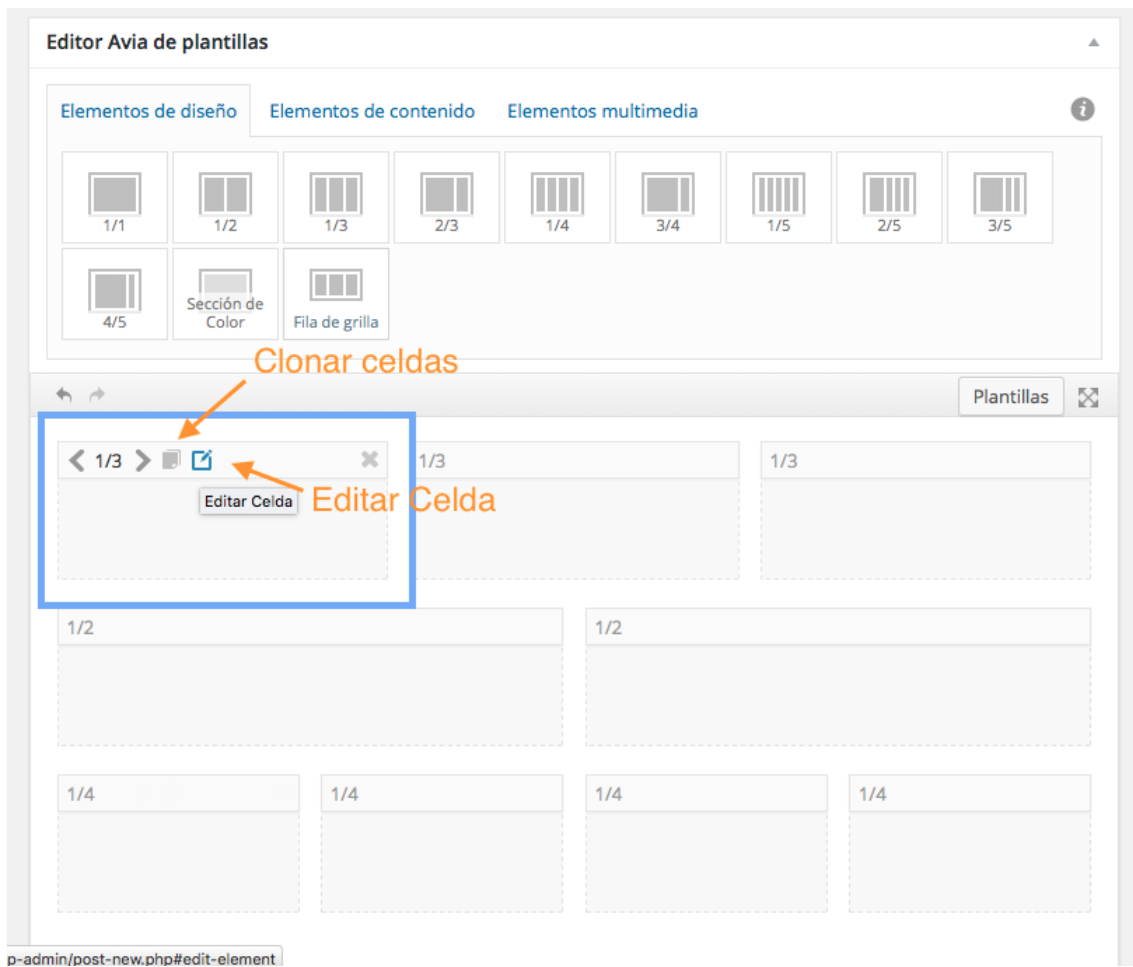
Editor Avia de plantillas

Elementos de diseño  Elementos de contenido  Elementos multimedia

1/1  1/2  1/3  2/3  1/4  3/4  1/5  2/5  3/5

4/5  Sección de Color  Fila de grilla

Clonar celdas

Plantillas

1/3  1/3  1/3

Editar Celda

Editar Celda

1/2  1/2

1/4  1/4  1/4  1/4

p-admin/post-new.php#edit-element